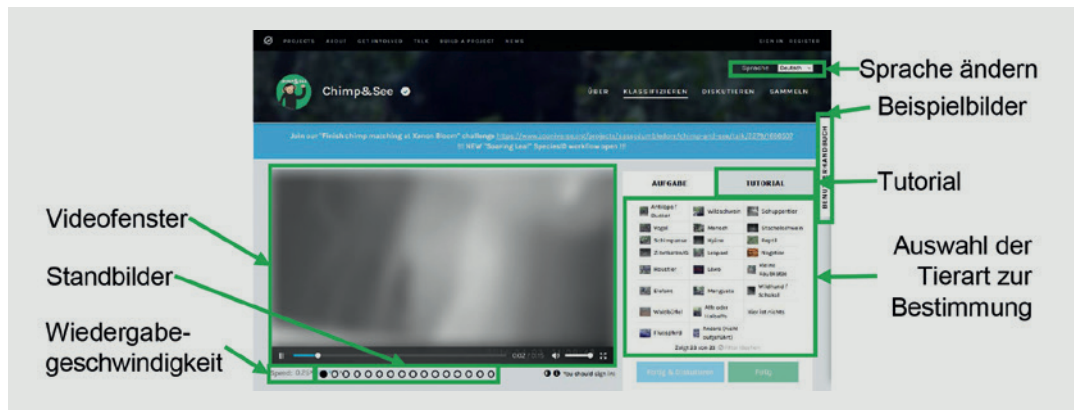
PROJECTS ABOUT GET INVOLVED TALK BUILD A PROJECT NEWS

SIGN IN REGISTER

Sprache: Deutsch

Chimp&See

ÜBER KLASSIFIZIEREN DISKUTIEREN SAMMELN

Join our "Finish chimp matching at Kenon Bison" challenge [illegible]
!!! NEW "Soaring Leo" Species ID workflow open !!!

AUFGABE

TUTORIAL

BENUTZERHANDBUCH

Antilope / Ducker
Wildschwein
Schuppentier
Vogel
Mensch
Stachelschwein
Schimpanse
Hyäne
Reptil
Zibetkatze
Leopard
Nagetier
Waldtier
Löwe
kleine Raubkatze
Elefant
Manguste
Wildhund / Schakal
Waldbüffel
Affe oder Halbaffe
Nichts ist nichts
Flusspferd
Andere (nicht aufgeführt)

Zeigt 23 von 23

Fertig & Diskutieren

Fertig

0:02 / 0:15

Speed: 0.25x

You should sign in

Sprache ändern

Beispielbilder

Tutorial

Videofenster

Standbilder

Wiedergabegeschwindigkeit

Auswahl der Tierart zur Bestimmung